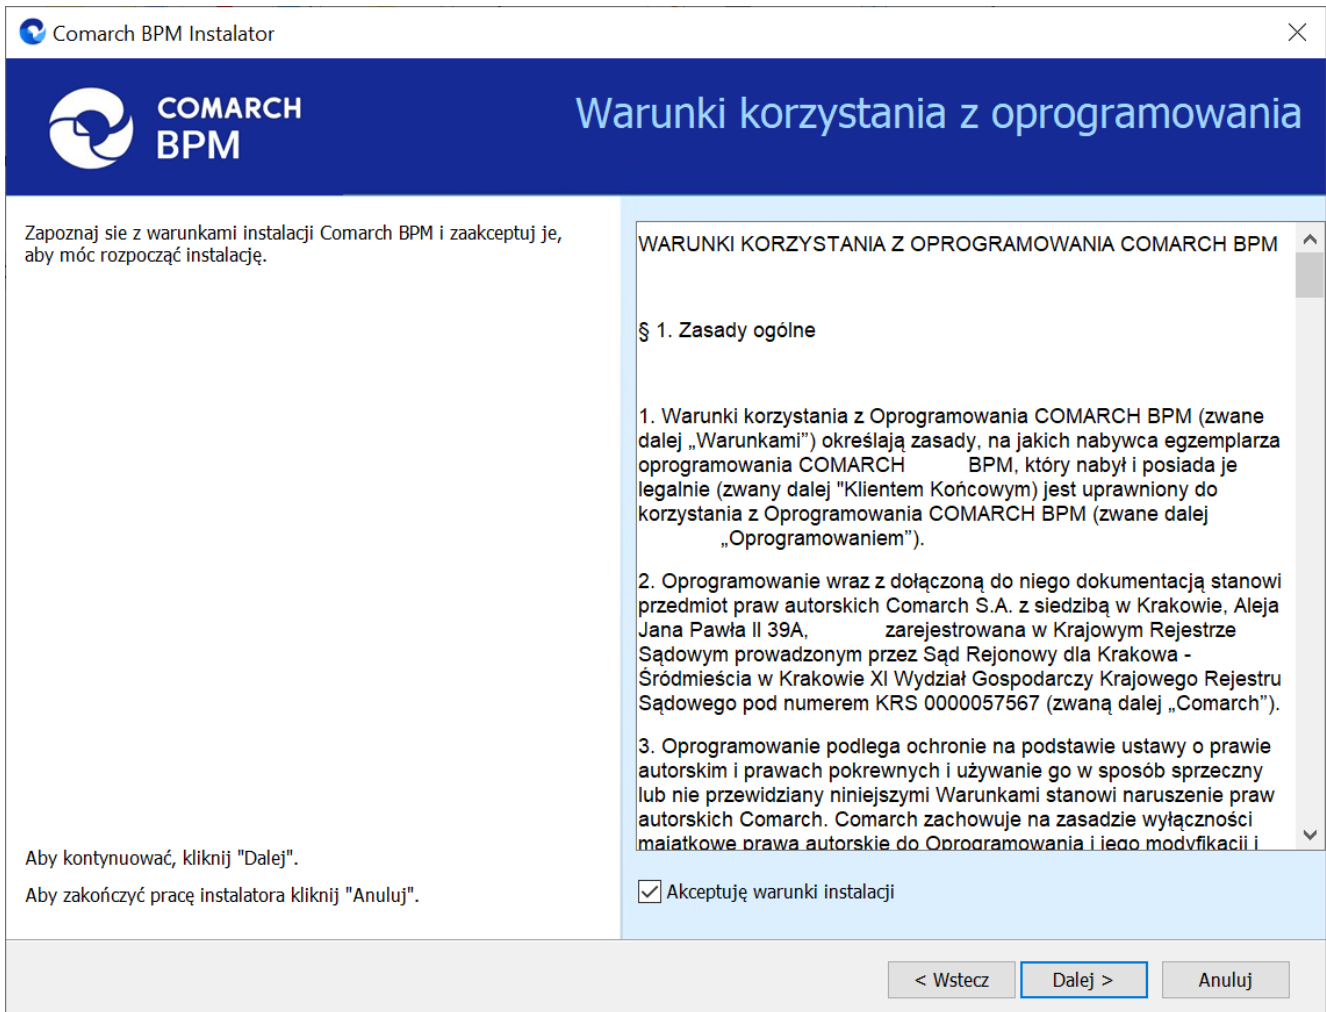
Comarch BPM Instalator

COMARCH BPM

Warunki korzystania z oprogramowania

Zapoznaj sie z warunkami instalacji Comarch BPM i zaakceptuj je, aby móc rozpocząć instalację.

Aby kontynuować, kliknij "Dalej".

Aby zakończyć pracę instalatora kliknij "Anuluj".

WARUNKI KORZYSTANIA Z OPROGRAMOWANIA COMARCH BPM

§ 1. Zasady ogólne

1. Warunki korzystania z Oprogramowania COMARCH BPM (zwane dalej „Warunkami") określają zasady, na jakich nabywca egzemplarza oprogramowania COMARCH BPM, który nabył i posiada je legalnie (zwany dalej "Klientem Końcowym) jest uprawniony do korzystania z Oprogramowania COMARCH BPM (zwane dalej „Oprogramowaniem").

2. Oprogramowanie wraz z dołączoną do niego dokumentacją stanowi przedmiot praw autorskich Comarch S.A. z siedzibą w Krakowie, Aleja Jana Pawła II 39A, zarejestrowana w Krajowym Rejestrze Sądowym prowadzonym przez Sąd Rejonowy dla Krakowa - Śródmieścia w Krakowie XI Wydział Gospodarczy Krajowego Rejestru Sądowego pod numerem KRS 0000057567 (zwaną dalej „Comarch").

3. Oprogramowanie podlega ochronie na podstawie ustawy o prawie autorskim i prawach pokrewnych i używanie go w sposób sprzeczny lub nie przewidziany niniejszymi Warunkami stanowi naruszenie praw autorskich Comarch. Comarch zachowuje na zasadzie wyłączności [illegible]

Akceptuję warunki instalacji

< Wstecz
Dalej >
Anuluj